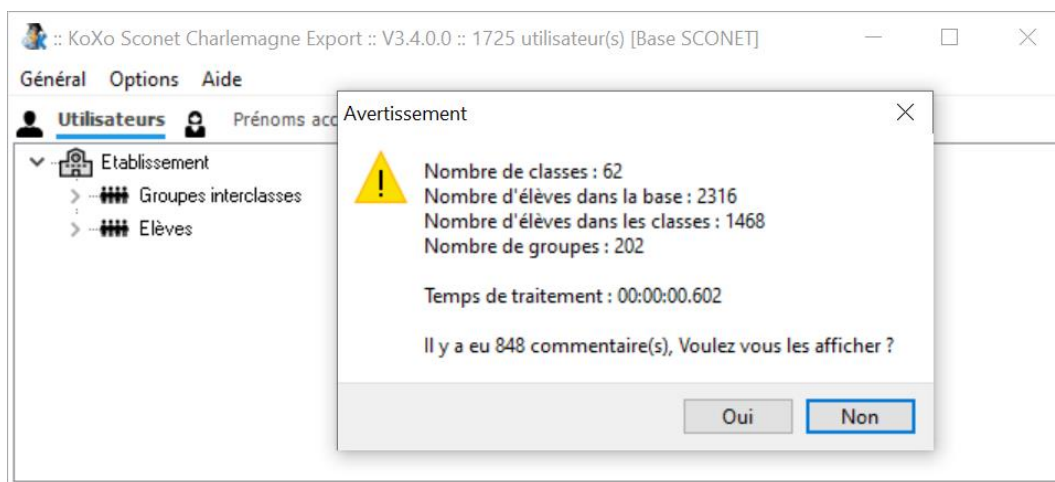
:: KoXo Sconet Charlemagne Export :: V3.4.0.0 :: 1725 utilisateur(s) [Base SCONET]

Général Options Aide

Utilisateurs Prénoms acc

Etablissement
Groupes interclasses
Elèves

Avertissement

Nombre de classes : 62
Nombre d'élèves dans la base : 2316
Nombre d'élèves dans les classes : 1468
Nombre de groupes : 202

Temps de traitement : 00:00:00.602

Il y a eu 848 commentaire(s), Voulez vous les afficher ?

Oui Non